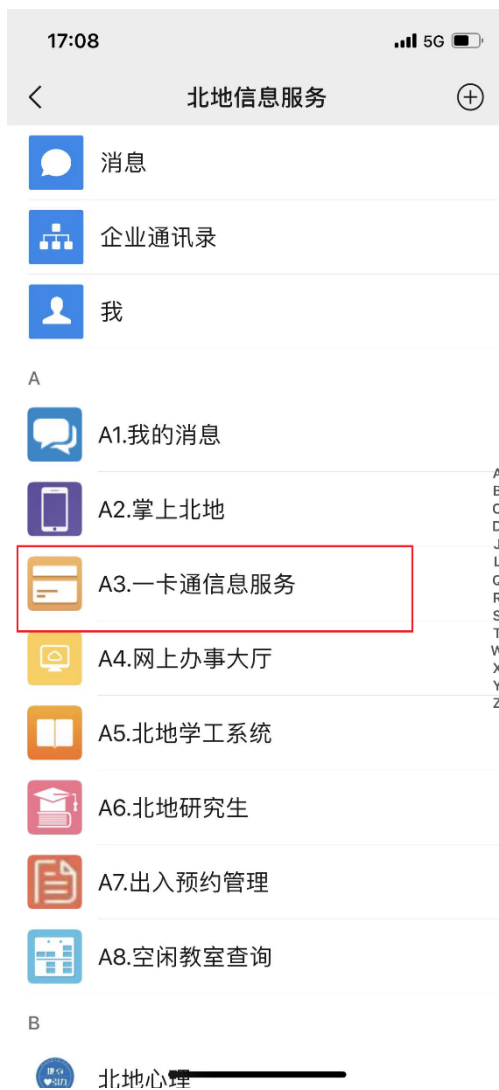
17:08
5G

北地信息服务

消息

企业通讯录

我

A

A1.我的消息

A2.掌上北地

A3.一卡通信息服务

A4.网上办事大厅

A5.北地学工系统

A6.北地研究生

A7.出入预约管理

A8.空闲教室查询

B

北地心理

A
B
C
D
J
L
Q
R
S
T
W
X
Y
Z